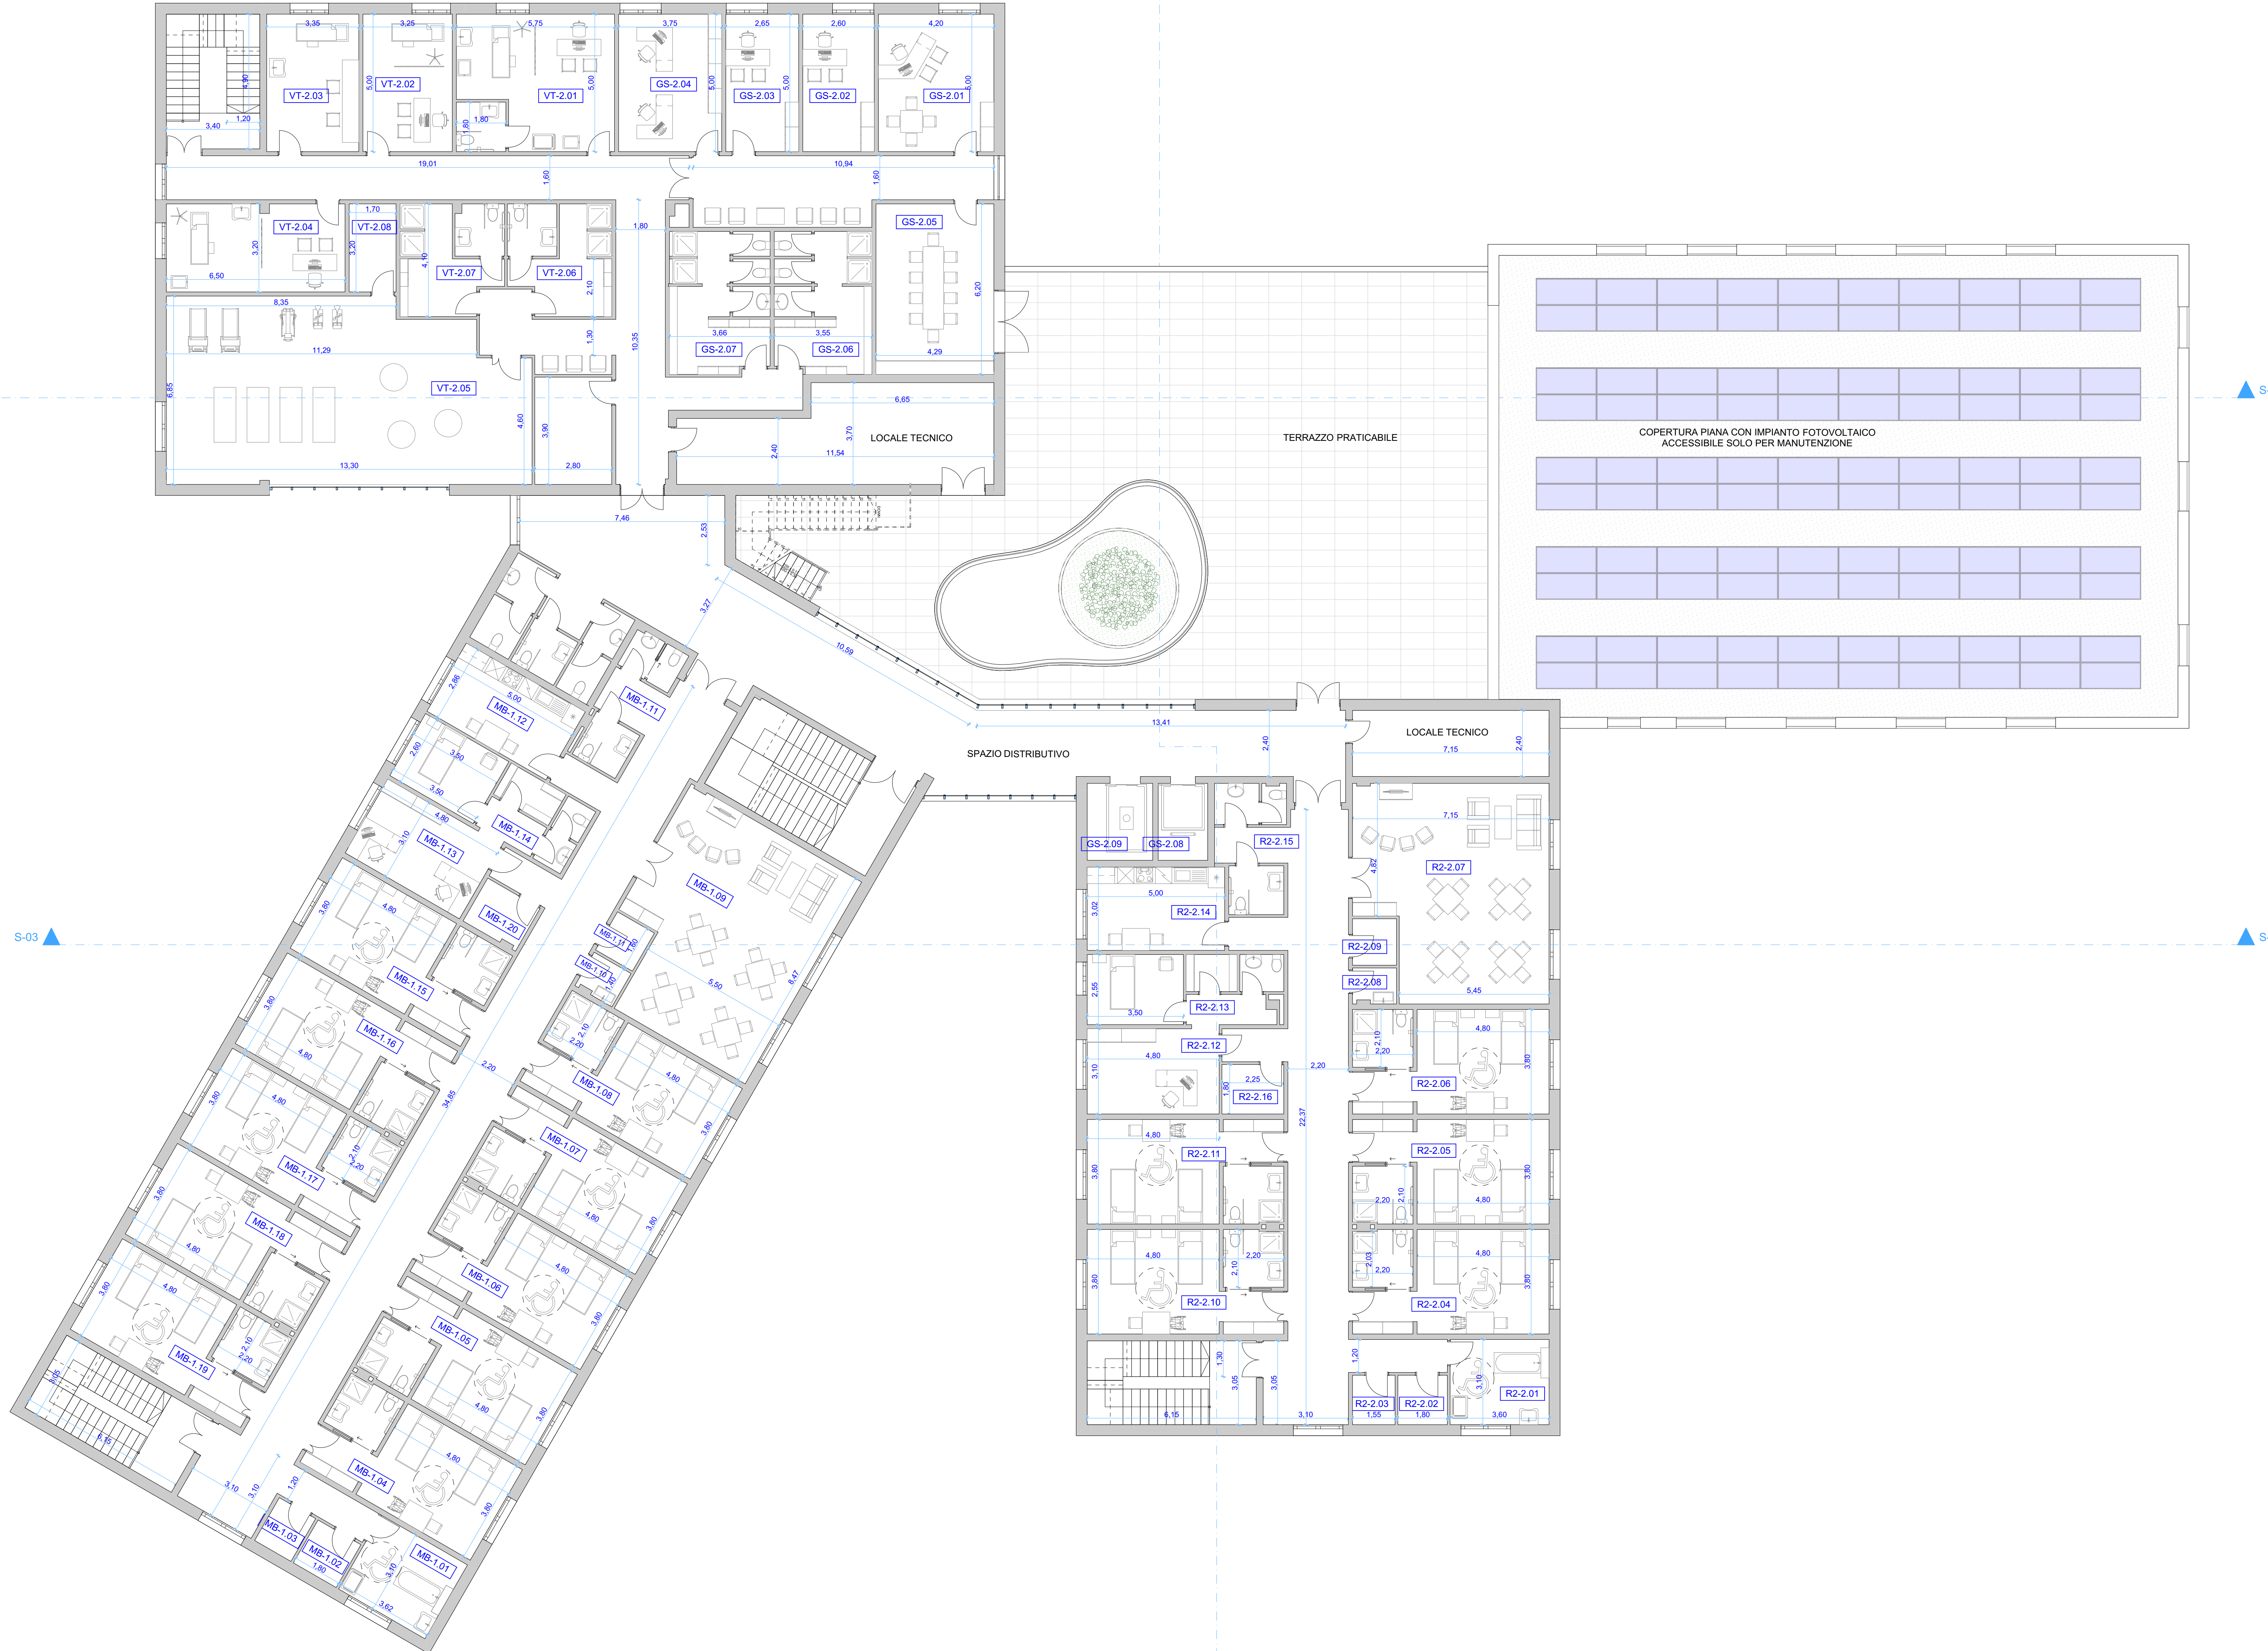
3,35
3,25
5,75
3,75
2,65
2,60
4,20
VT-2.03
VT-2.02
VT-2.01
GS-2.04
GS-2.03
GS-2.02
GS-2.01
4,90
5,00
5,00
5,00
5,00
5,00
3,40
1,20
1,80
1,80
19,01
10,94
1,60
1,60
VT-2.04
1,70
VT-2.08
GS-2.05
1,80
3,20
3,20
4,10
VT-2.07
VT-2.06
6,50
2,10
6,20
8,35
3,66
3,55
11,29
1,30
10,35
GS-2.07
GS-2.06
4,29
VT-2.05
6,85
6,65
4,60
3,90
3,70
LOCALE TECNICO
2,40
11,54
13,30
2,80
TERRAZZO PRATICABILE
COPERTURA PIANA CON IMPIANTO FOTOVOLTAICO ACCESSIBILE SOLO PER MANUTENZIONE
S
7,46
2,53
3,27
10,59
13,41
SPAZIO DISTRIBUTIVO
2,40
LOCALE TECNICO
7,15
2,40
MB-1.11
MB-1.12
5,00
2,86
2,60
3,50
3,50
MB-1.14
4,80
MB-1.13
3,10
MB-1.09
MB-1.20
3,80
4,80
GS-2.09
GS-2.08
R2-2.15
7,15
R2-2.07
4,82
5,00
R2-2.14
3,02
S-03
MB-1.11
MB-1.10
R2-2.09
R2-2.08
5,45
MB-1.15
5,50
8,47
2,55
3,50
R2-2.13
MB-1.16
3,80
4,80
2,10
2,20
4,80
2,10
2,20
R2-2.12
4,80
2,20
MB-1.08
4,80
3,10
2,25
R2-2.16
1,80
R2-2.06
3,80
34,85
3,80
MB-1.07
3,80
4,80
MB-1.17
2,10
2,20
4,80
R2-2.11
22,37
R2-2.05
3,80
3,80
2,20
2,10
4,80
3,80
MB-1.18
4,80
4,80
3,80
MB-1.06
4,80
2,20
4,80
2,03
2,20
4,80
3,80
2,10
3,80
MB-1.05
R2-2.10
R2-2.04
3,80
4,80
2,10
2,20
MB-1.19
4,80
3,80
1,30
1,20
3,10
3,05
3,05
6,15
6,15
3,10
R2-2.03
R2-2.02
R2-2.01
1,55
1,80
3,60
MB-1.04
4,80
3,80
3,10
3,10
1,20
MB-1.03
MB-1.02
1,80
3,10
MB-1.01
3,62